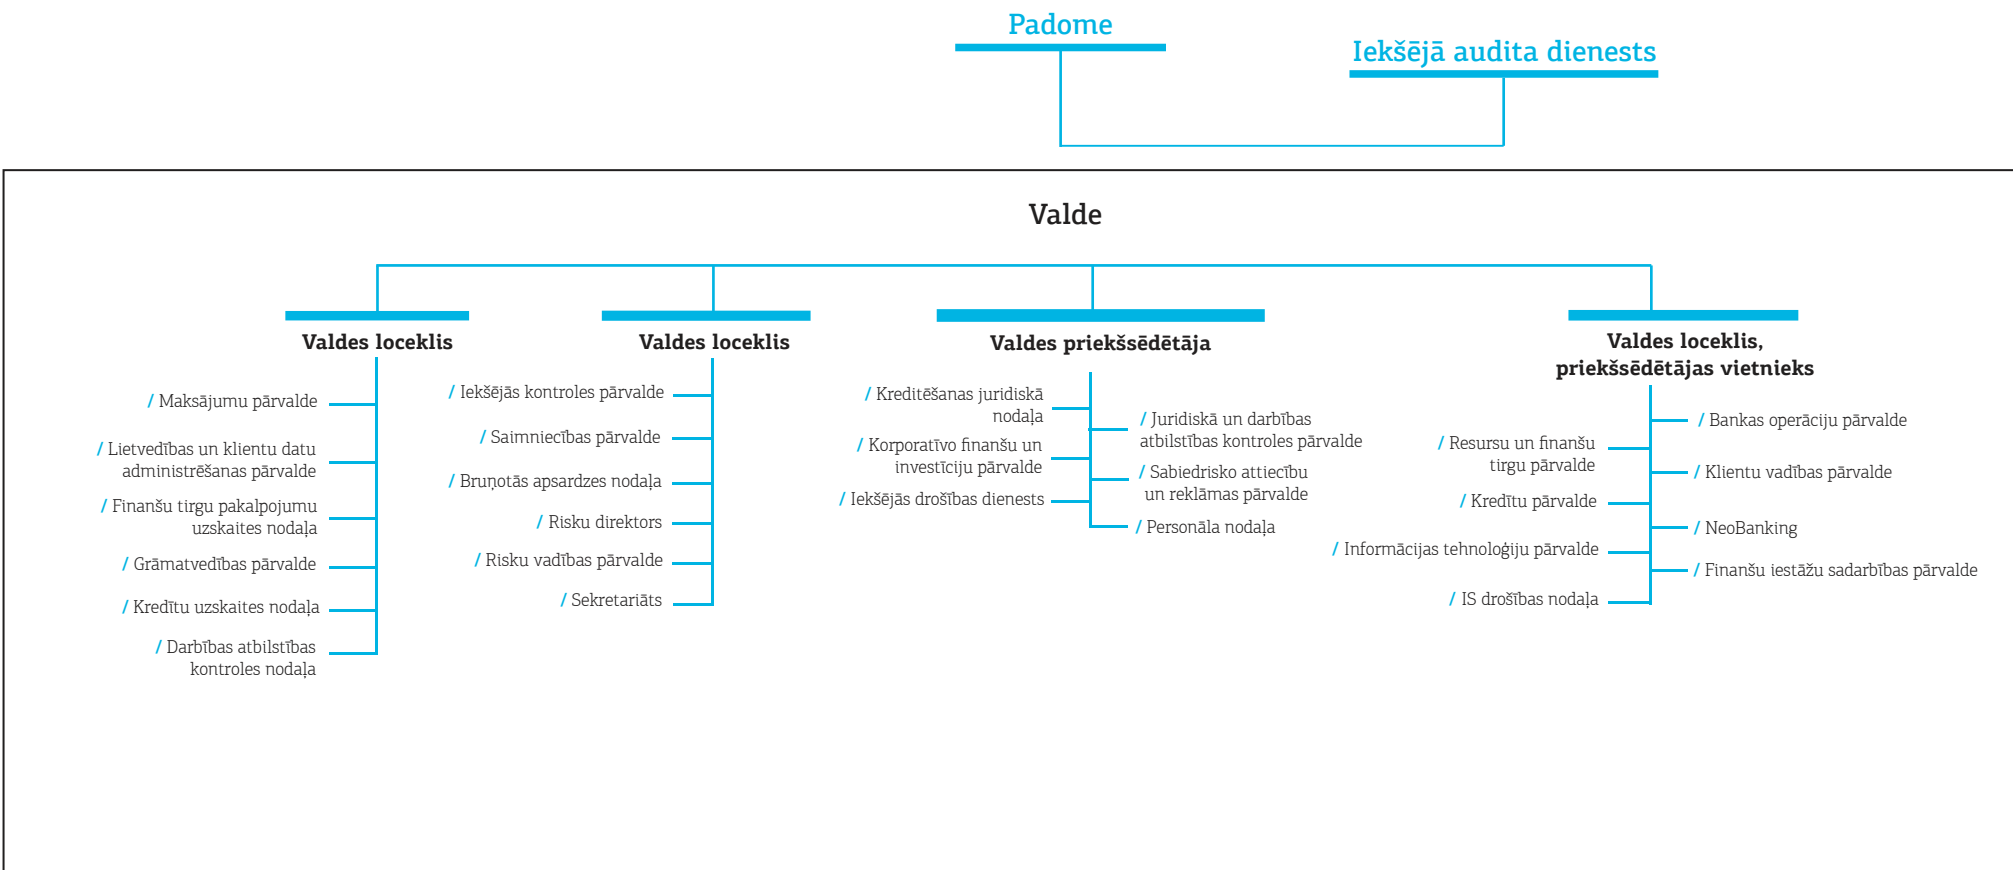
Padome

Iekšējā audita dienests

Valde

Valdes loceklis

/ Maksājumu pārvalde

/ Lietvedības un klientu datu administrēšanas pārvalde

/ Finanšu tirgu pakalpojumu uzskaites nodaļa

/ Grāmatvedības pārvalde

/ Kredītu uzskaites nodaļa

/ Darbības atbilstības kontroles nodaļa

Valdes loceklis

/ Iekšējās kontroles pārvalde

/ Saimniecības pārvalde

/ Bruņotās apsardzes nodaļa

/ Risku direktors

/ Risku vadības pārvalde

/ Sekretariāts

Valdes priekšsēdētāja

/ Kreditēšanas juridiskā nodaļa

/ Korporatīvo finanšu un investīciju pārvalde

/ Iekšējās drošības dienests

/ Juridiskā un darbības atbilstības kontroles pārvalde

/ Sabiedrisko attiecību un reklāmas pārvalde

/ Personāla nodaļa

Valdes loceklis, priekšsēdētājas vietnieks

/ Resursu un finanšu tirgu pārvalde

/ Kredītu pārvalde

/ Informācijas tehnoloģiju pārvalde

/ IS drošības nodaļa

/ Bankas operāciju pārvalde

/ Klientu vadības pārvalde

/ NeoBanking

/ Finanšu iestāžu sadarbības pārvalde